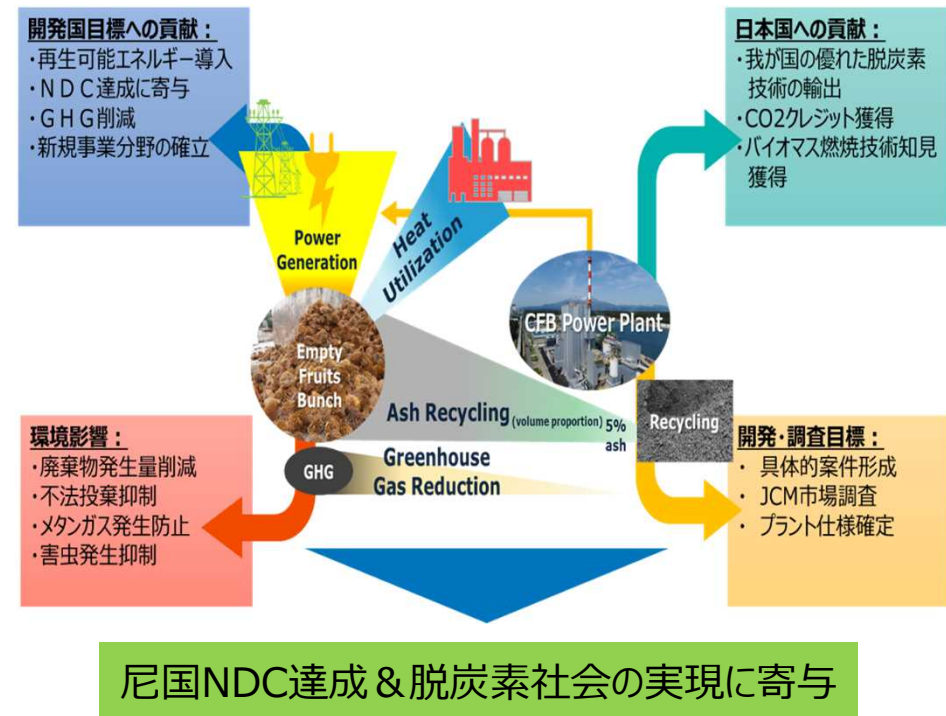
開発国目標への貢献：
・再生可能エネルギー導入
・ＮＤＣ達成に寄与
・ＧＨＧ削減
・新規事業分野の確立

日本国への貢献：
・我が国の優れた脱炭素技術の輸出
・CO2クレジット獲得
・バイオマス燃焼技術知見獲得

Power Generation

Heat Utilization

CFB Power Plant

Empty Fruits Bunch

Ash Recycling (volume proportion) 5% ash

Recycling

GHG

Greenhouse Gas Reduction

環境影響：
・廃棄物発生量削減
・不法投棄抑制
・メタンガス発生防止
・害虫発生抑制

開発・調査目標：
・ 具体的案件形成
・ JCM市場調査
・ プラント仕様確定

尼国NDC達成＆脱炭素社会の実現に寄与